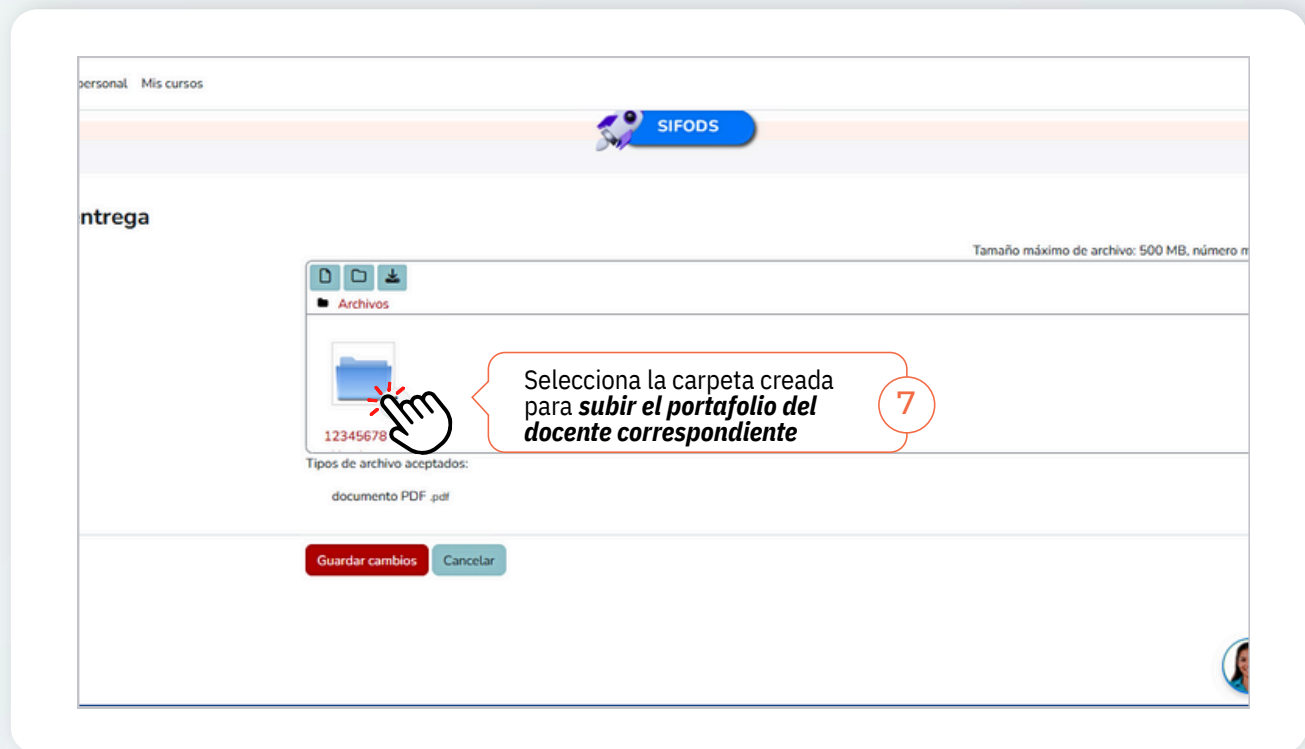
personal Mis cursos

SIFODS

ntrega

Tamaño máximo de archivo: 500 MB, número m

Archivos

12345678

Selecciona la carpeta creada para ***subir el portafolio del docente correspondiente***

7

Tipos de archivo aceptados:

documento PDF .pdf

Guardar cambios Cancelar